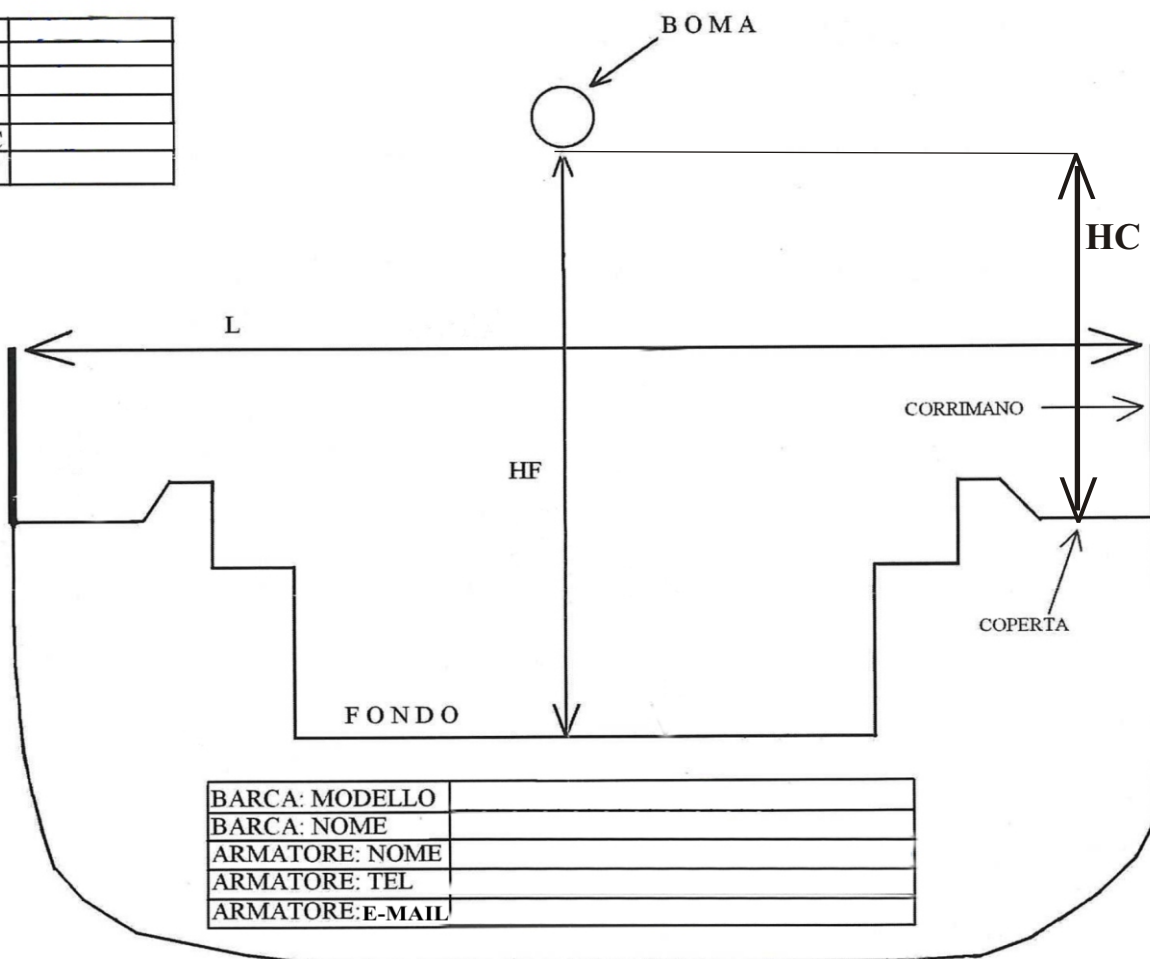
| | |
|---|---|
| | |
| | |
| | |
| | |
| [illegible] | |
| | |

BOMA

HC

L

CORRIMANO

HF

COPERTA

FONDO

| | |
|---|---|
| BARCA: MODELLO | |
| BARCA: NOME | |
| ARMATORE: NOME | |
| ARMATORE: TEL | |
| ARMATORE: E-MAIL | |